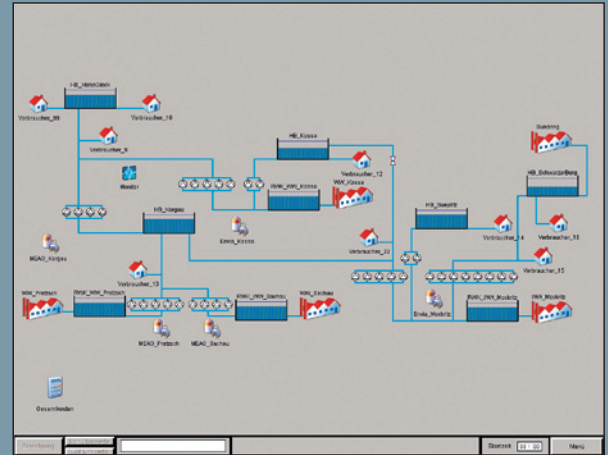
HB_Hänichen
Verbraucher_09
Verbraucher_10
Verbraucher_8
Monitor
HB_Kossa
Verbraucher_12
RWW_WW_Kossa
WW_Kossa
HB_Torgau
Einrio_Kossa
MEAO_Torgau
Verbraucher_13
WW_Pretzsch
RWW_WW_Pretzsch
RWW_WW_Sachau
WW_Sachau
MEAO_Pretzsch
MEAO_Sachau
Verbraucher_22
HB_Beilrode
Verbraucher_14
Streiborg
HB_Schweinitz
Verbraucher_16
Verbraucher_15
Einrio_Mockritz
RWW_WW_Mockritz
WW_Mockritz
Gesamtdaten
Strecke
Menü